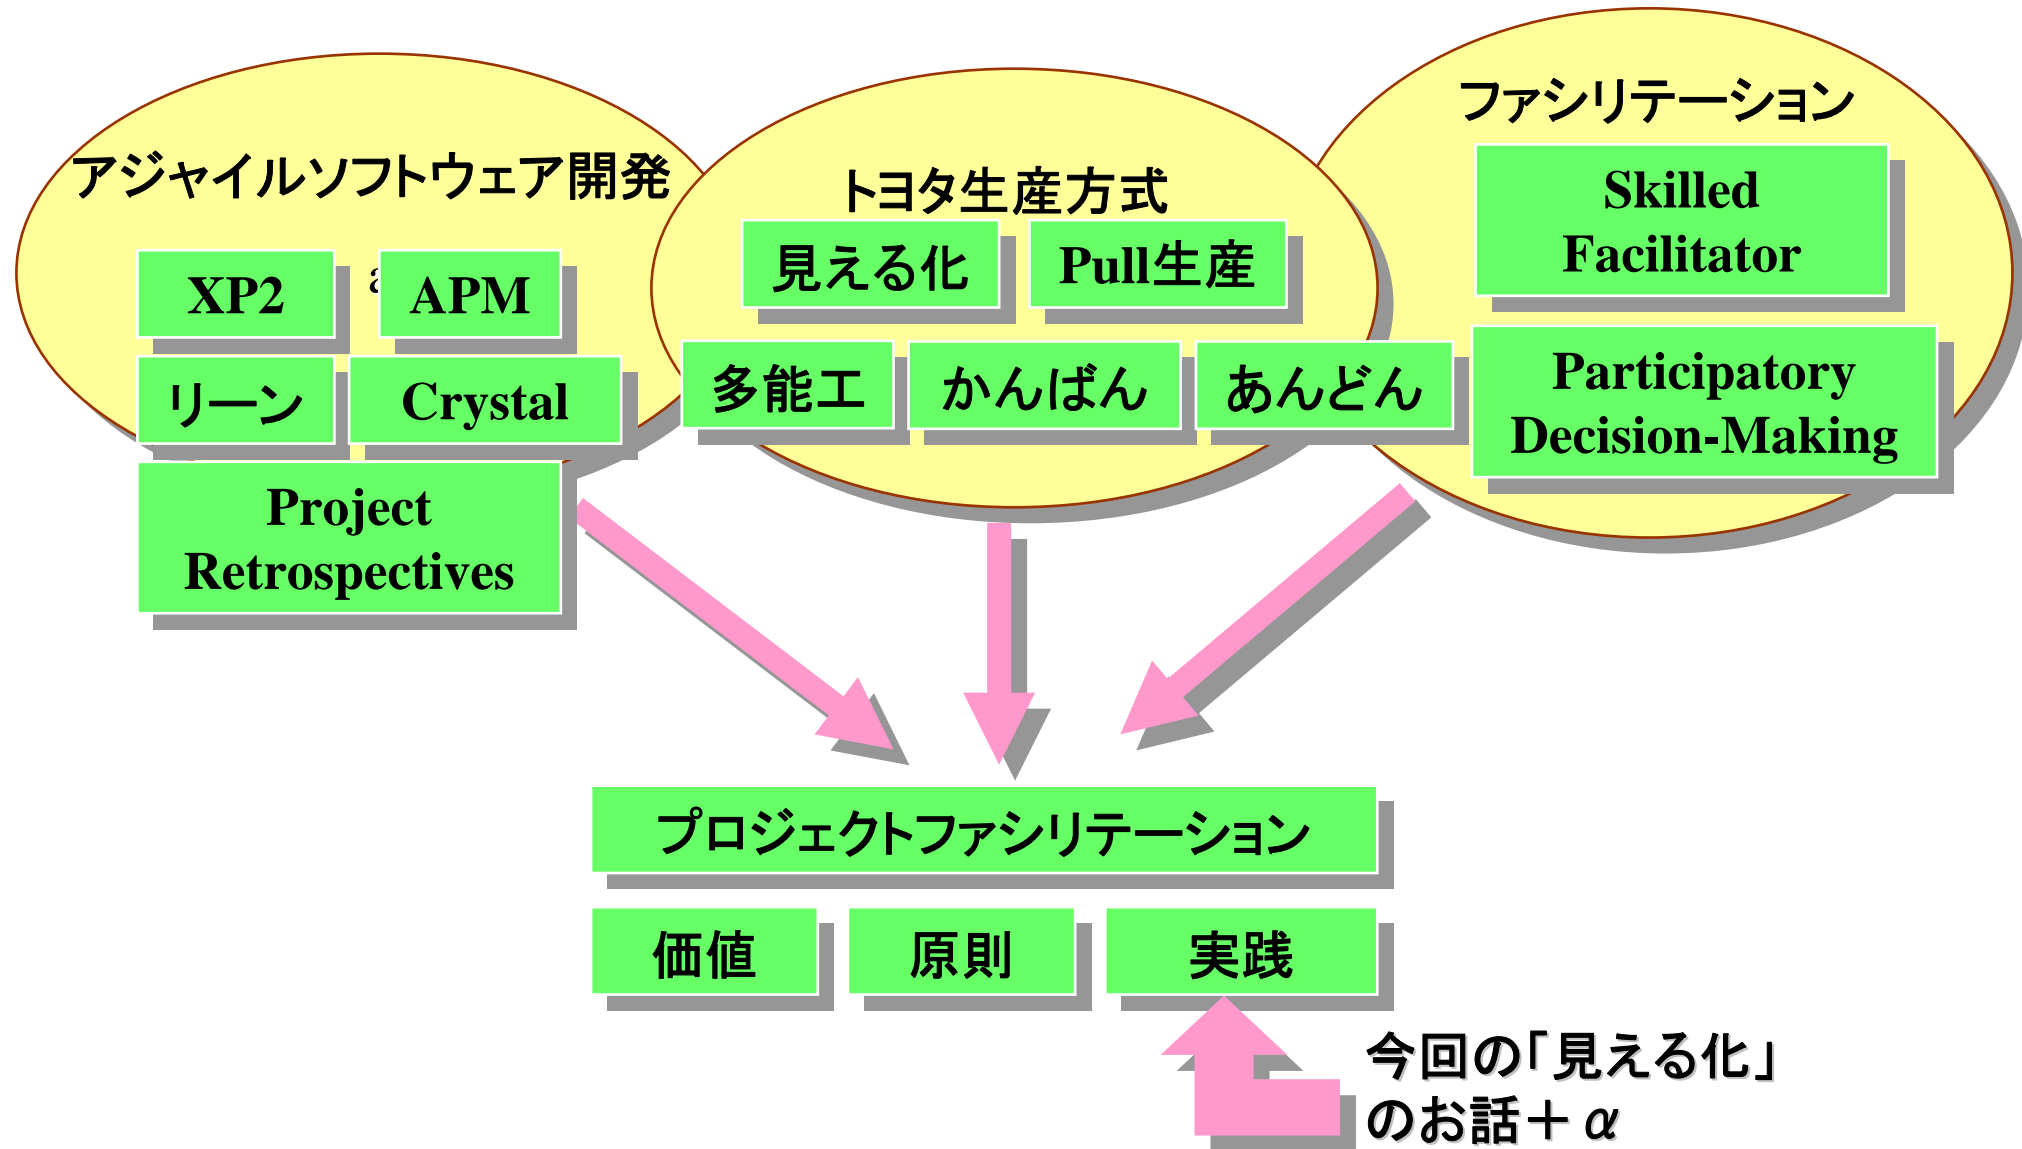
アジャイルソフトウェア開発

XP2

APM

リーン

Crystal

Project Retrospectives

トヨタ生産方式

見える化

Pull生産

多能工

かんばん

あんどん

ファシリテーション

Skilled Facilitator

Participatory Decision-Making

プロジェクトファシリテーション

価値

原則

実践

今回の「見える化」のお話＋$\alpha$